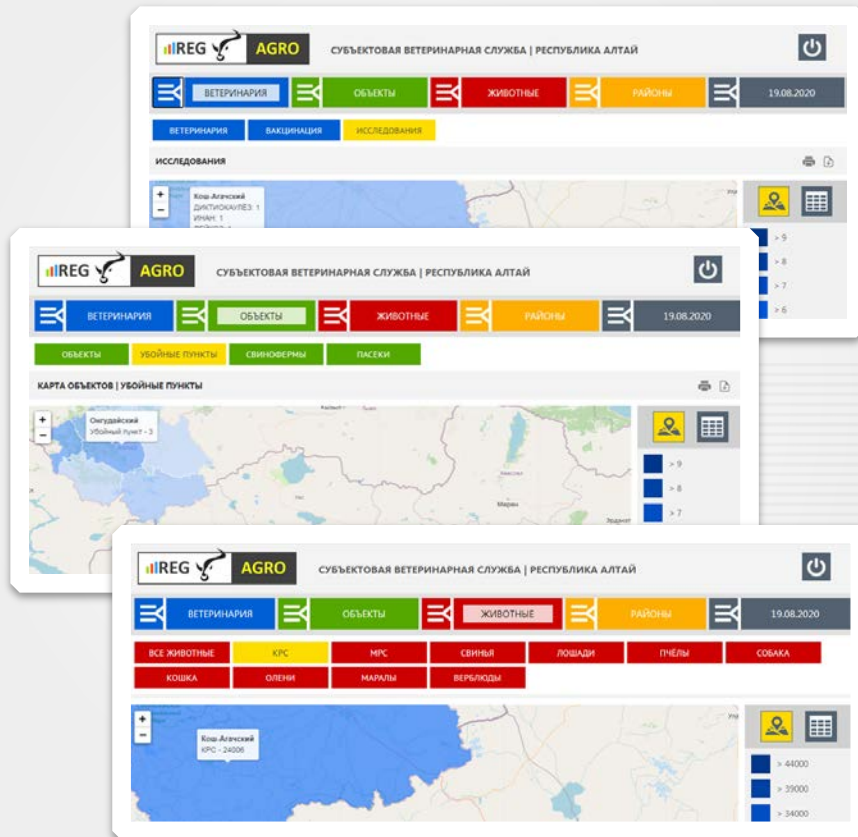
REG AGRO
СУБЪЕКТОВАЯ ВЕТЕРИНАРНАЯ СЛУЖБА | РЕСПУБЛИКА АЛТАЙ

ВЕТЕРИНАРИЯ
ОБЪЕКТЫ
ЖИВОТНЫЕ
РАЙОНЫ
19.08.2020

ВЕТЕРИНАРИЯ
ВАКЦИНАЦИЯ
ИССЛЕДОВАНИЯ

ИССЛЕДОВАНИЯ

+
−
Кош-Агачский
ДИКТИОКАУЛЁЗ: 1
ИНАН: 1
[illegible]

> 9
> 8
> 7
> 6

REG AGRO
СУБЪЕКТОВАЯ ВЕТЕРИНАРНАЯ СЛУЖБА | РЕСПУБЛИКА АЛТАЙ

ВЕТЕРИНАРИЯ
ОБЪЕКТЫ
ЖИВОТНЫЕ
РАЙОНЫ
19.08.2020

ОБЪЕКТЫ
УБОЙНЫЕ ПУНКТЫ
СВИНОФЕРМЫ
ПАСЕКИ

КАРТА ОБЪЕКТОВ | УБОЙНЫЕ ПУНКТЫ

+
−
Онгудайский
Убойный пункт - 3

> 9
> 8
> 7

REG AGRO
СУБЪЕКТОВАЯ ВЕТЕРИНАРНАЯ СЛУЖБА | РЕСПУБЛИКА АЛТАЙ

ВЕТЕРИНАРИЯ
ОБЪЕКТЫ
ЖИВОТНЫЕ
РАЙОНЫ
19.08.2020

ВСЕ ЖИВОТНЫЕ
КРС
МРС
СВИНЬЯ
ЛОШАДИ
ПЧЁЛЫ
СОБАКА
КОШКА
ОЛЕНИ
МАРАЛЫ
ВЕРБЛЮДЫ

+
−
Кош-Агачский
КРС - 24006

> 44000
> 39000
> 34000